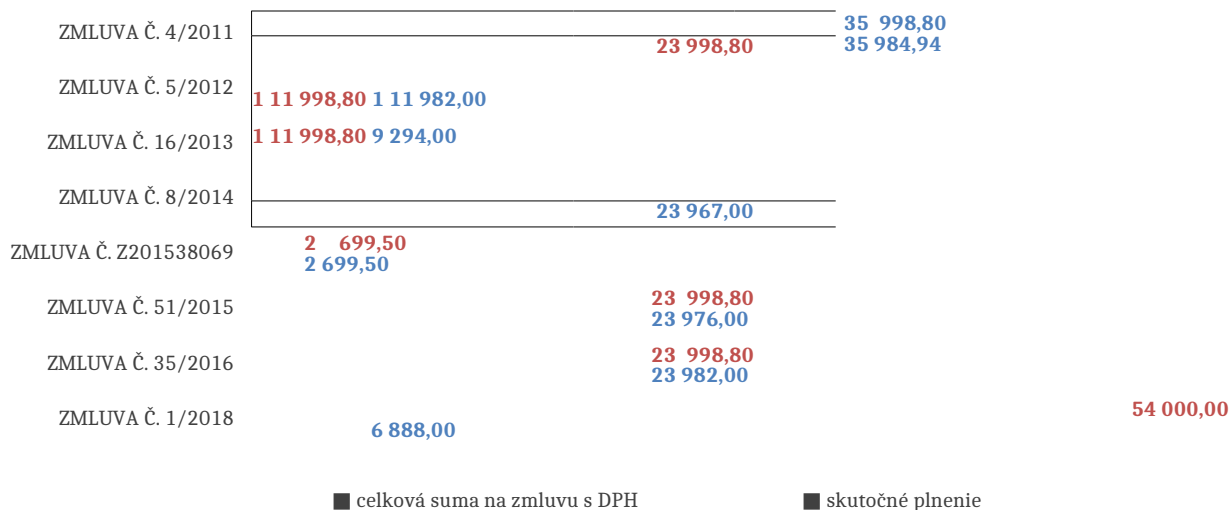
ZMLUVA Č. 4/2011
35 998,80
23 998,80
35 984,94

ZMLUVA Č. 5/2012
1 11 998,80 1 11 982,00

ZMLUVA Č. 16/2013
1 11 998,80 9 294,00

ZMLUVA Č. 8/2014
23 967,00

ZMLUVA Č. Z201538069
2 699,50
2 699,50

ZMLUVA Č. 51/2015
23 998,80
23 976,00

ZMLUVA Č. 35/2016
23 998,80
23 982,00

ZMLUVA Č. 1/2018
54 000,00
6 888,00

celková suma na zmluvu s DPH
skutočné plnenie